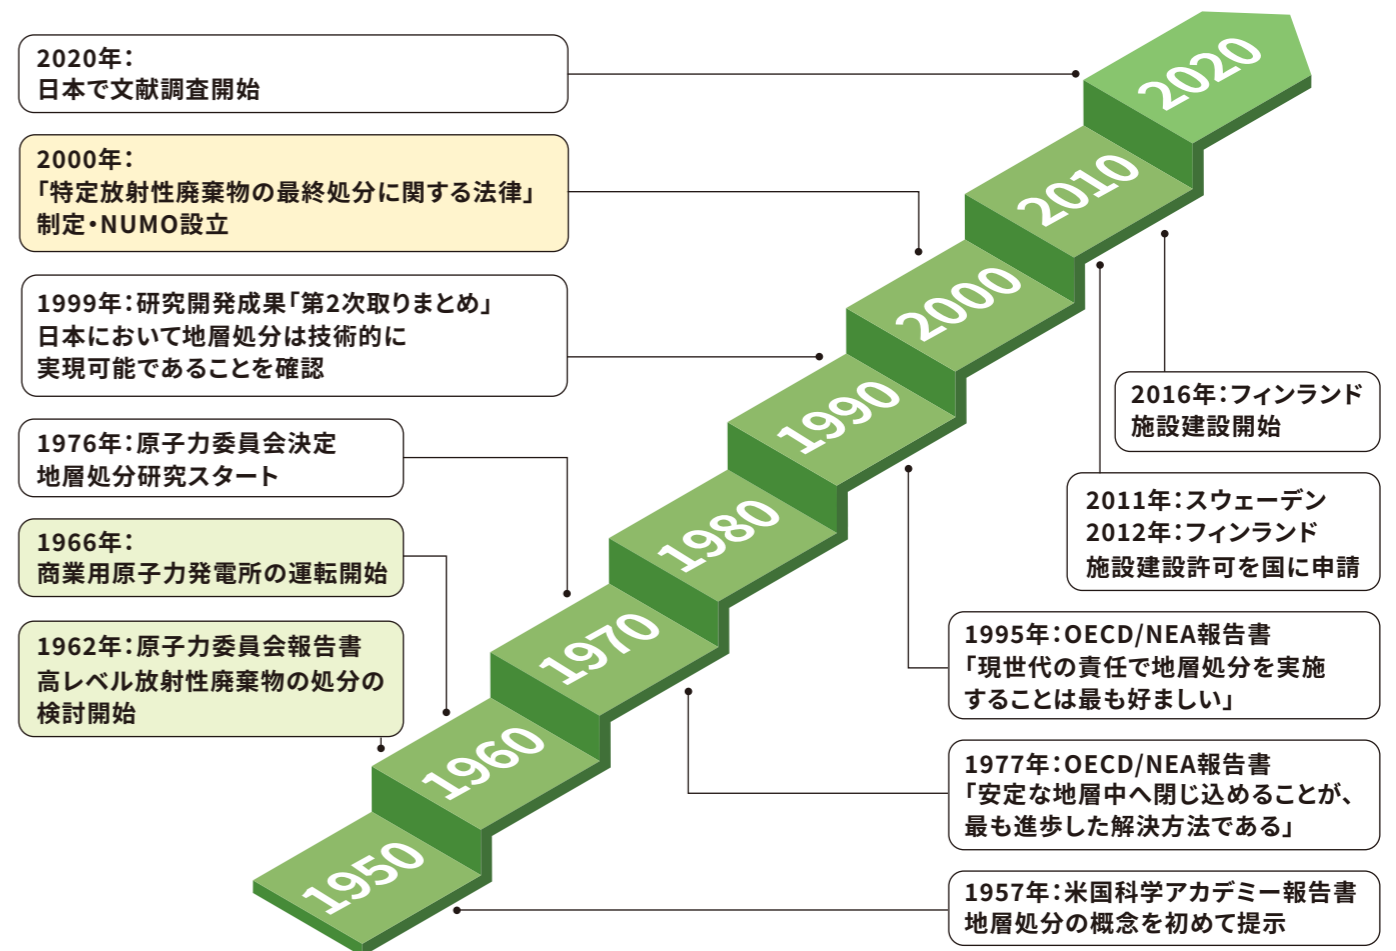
2020年：
日本で文献調査開始

2000年：
「特定放射性廃棄物の最終処分に関する法律」
制定・NUMO設立

1999年：研究開発成果「第2次取りまとめ」
日本において地層処分は技術的に
実現可能であることを確認

1976年：原子力委員会決定
地層処分研究スタート

1966年：
商業用原子力発電所の運転開始

1962年：原子力委員会報告書
高レベル放射性廃棄物の処分の
検討開始

2020
2010
2000
1990
1980
1970
1960
1950

2016年：フィンランド
施設建設開始

2011年：スウェーデン
2012年：フィンランド
施設建設許可を国に申請

1995年：OECD/NEA報告書
「現世代の責任で地層処分を実施
することは最も好ましい」

1977年：OECD/NEA報告書
「安定な地層中へ閉じ込めることが、
最も進歩した解決方法である」

1957年：米国科学アカデミー報告書
地層処分の概念を初めて提示